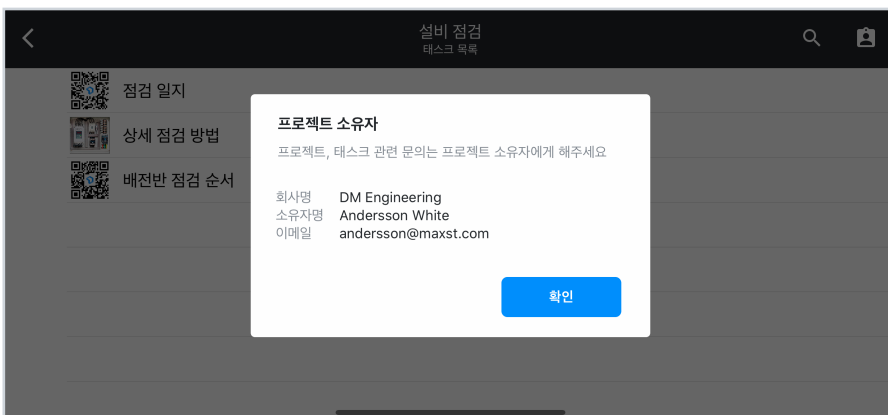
설비 점검
태스크 목록

점검 일지
상세 점검 방법
배전반 점검 순서

프로젝트 소유자
프로젝트, 태스크 관련 문의는 프로젝트 소유자에게 해주세요

회사명 DM Engineering
소유자명 Andersson White
이메일 andersson@maxst.com

확인